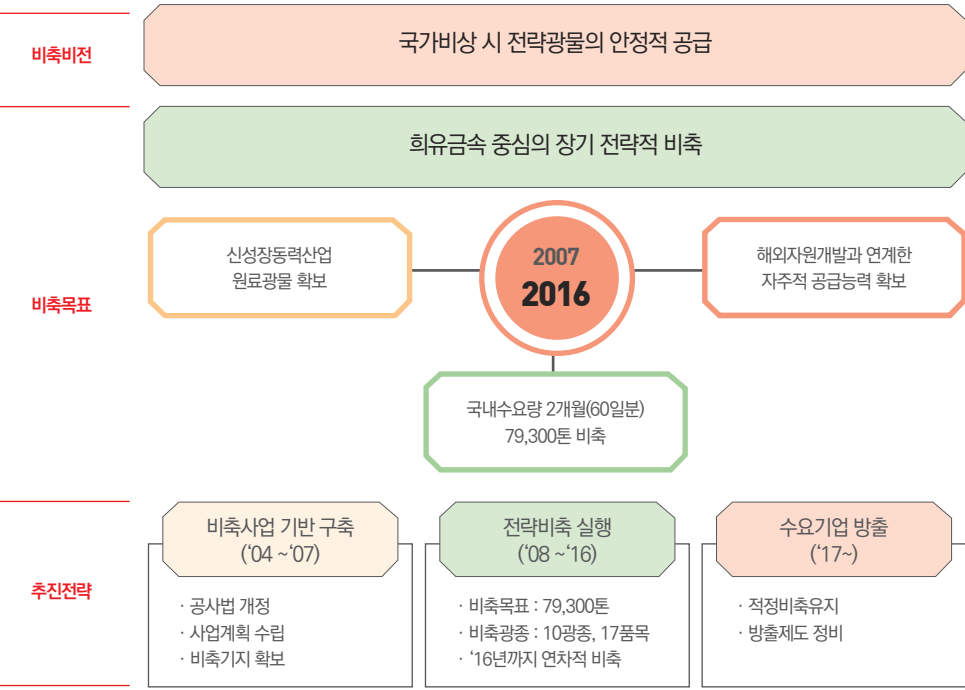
비축비전

국가비상 시 전략광물의 안정적 공급

희유금속 중심의 장기 전략적 비축

비축목표

신성장동력산업 원료광물 확보

2007
2016

해외자원개발과 연계한 자주적 공급능력 확보

국내수요량 2개월(60일분) 79,300톤 비축

추진전략

비축사업 기반 구축 (‘04 ~‘07)

· 공사법 개정
· 사업계획 수립
· 비축기지 확보

전략비축 실행 (‘08 ~‘16)

· 비축목표 : 79,300톤
· 비축광종 : 10광종, 17품목
· ‘16년까지 연차적 비축

수요기업 방출 (‘17~)

· 적정비축유지
· 방출제도 정비